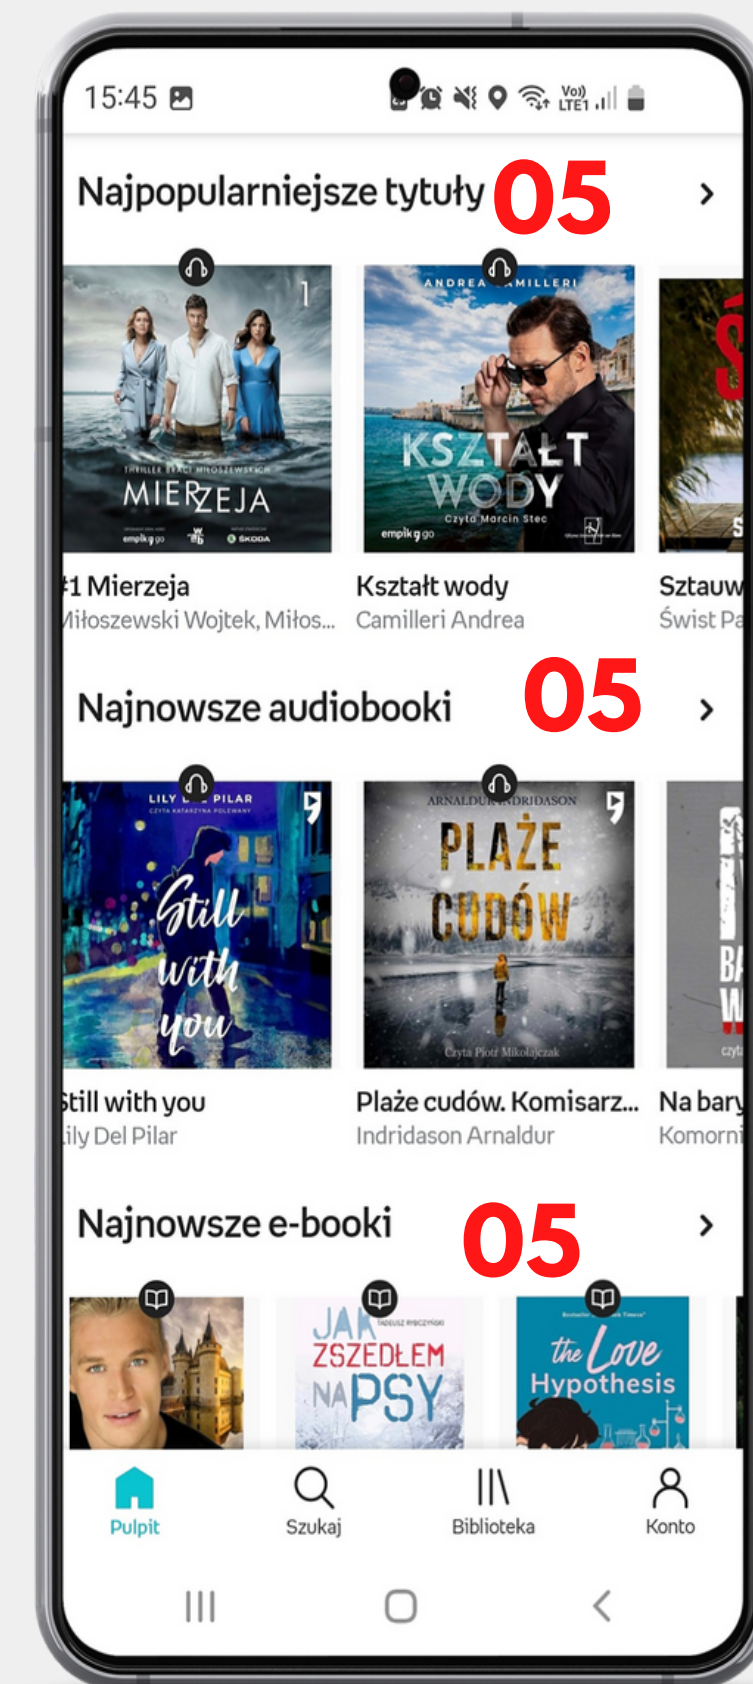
15:45

Najpopularniejsze tytuły 05 >

1

THRILLER BRACI MIŁOSZEWSKICH

MIERZEJA

empik go

ŠKODA

ANDREA CAMILLERI

KSZTAŁT WODY

Czyta Marcin Stec

empik go

#1 Mierzeja
Miłoszewski Wojtek, Miłos...

Kształt wody
Camilleri Andrea

Sztauw
Świst Pa

Najnowsze audiobooki 05 >

LILY DEL PILAR

CZYTA KATARZYNA POLEWANY

Still with you

ARNALDUR INDRIDASON

PLAŻE CUDÓW

Czyta Piotr Mikołajczak

Still with you
Lily Del Pilar

Plaże cudów. Komisarz...
Indridason Arnaldur

Na bary
Komorni

Najnowsze e-booki 05 >

JAK ZSZEDŁEM NA PSY

TADEUSZ RYBCZYŃSKI

the Love Hypothesis

Pulpit

Szukaj

Biblioteka

Konto